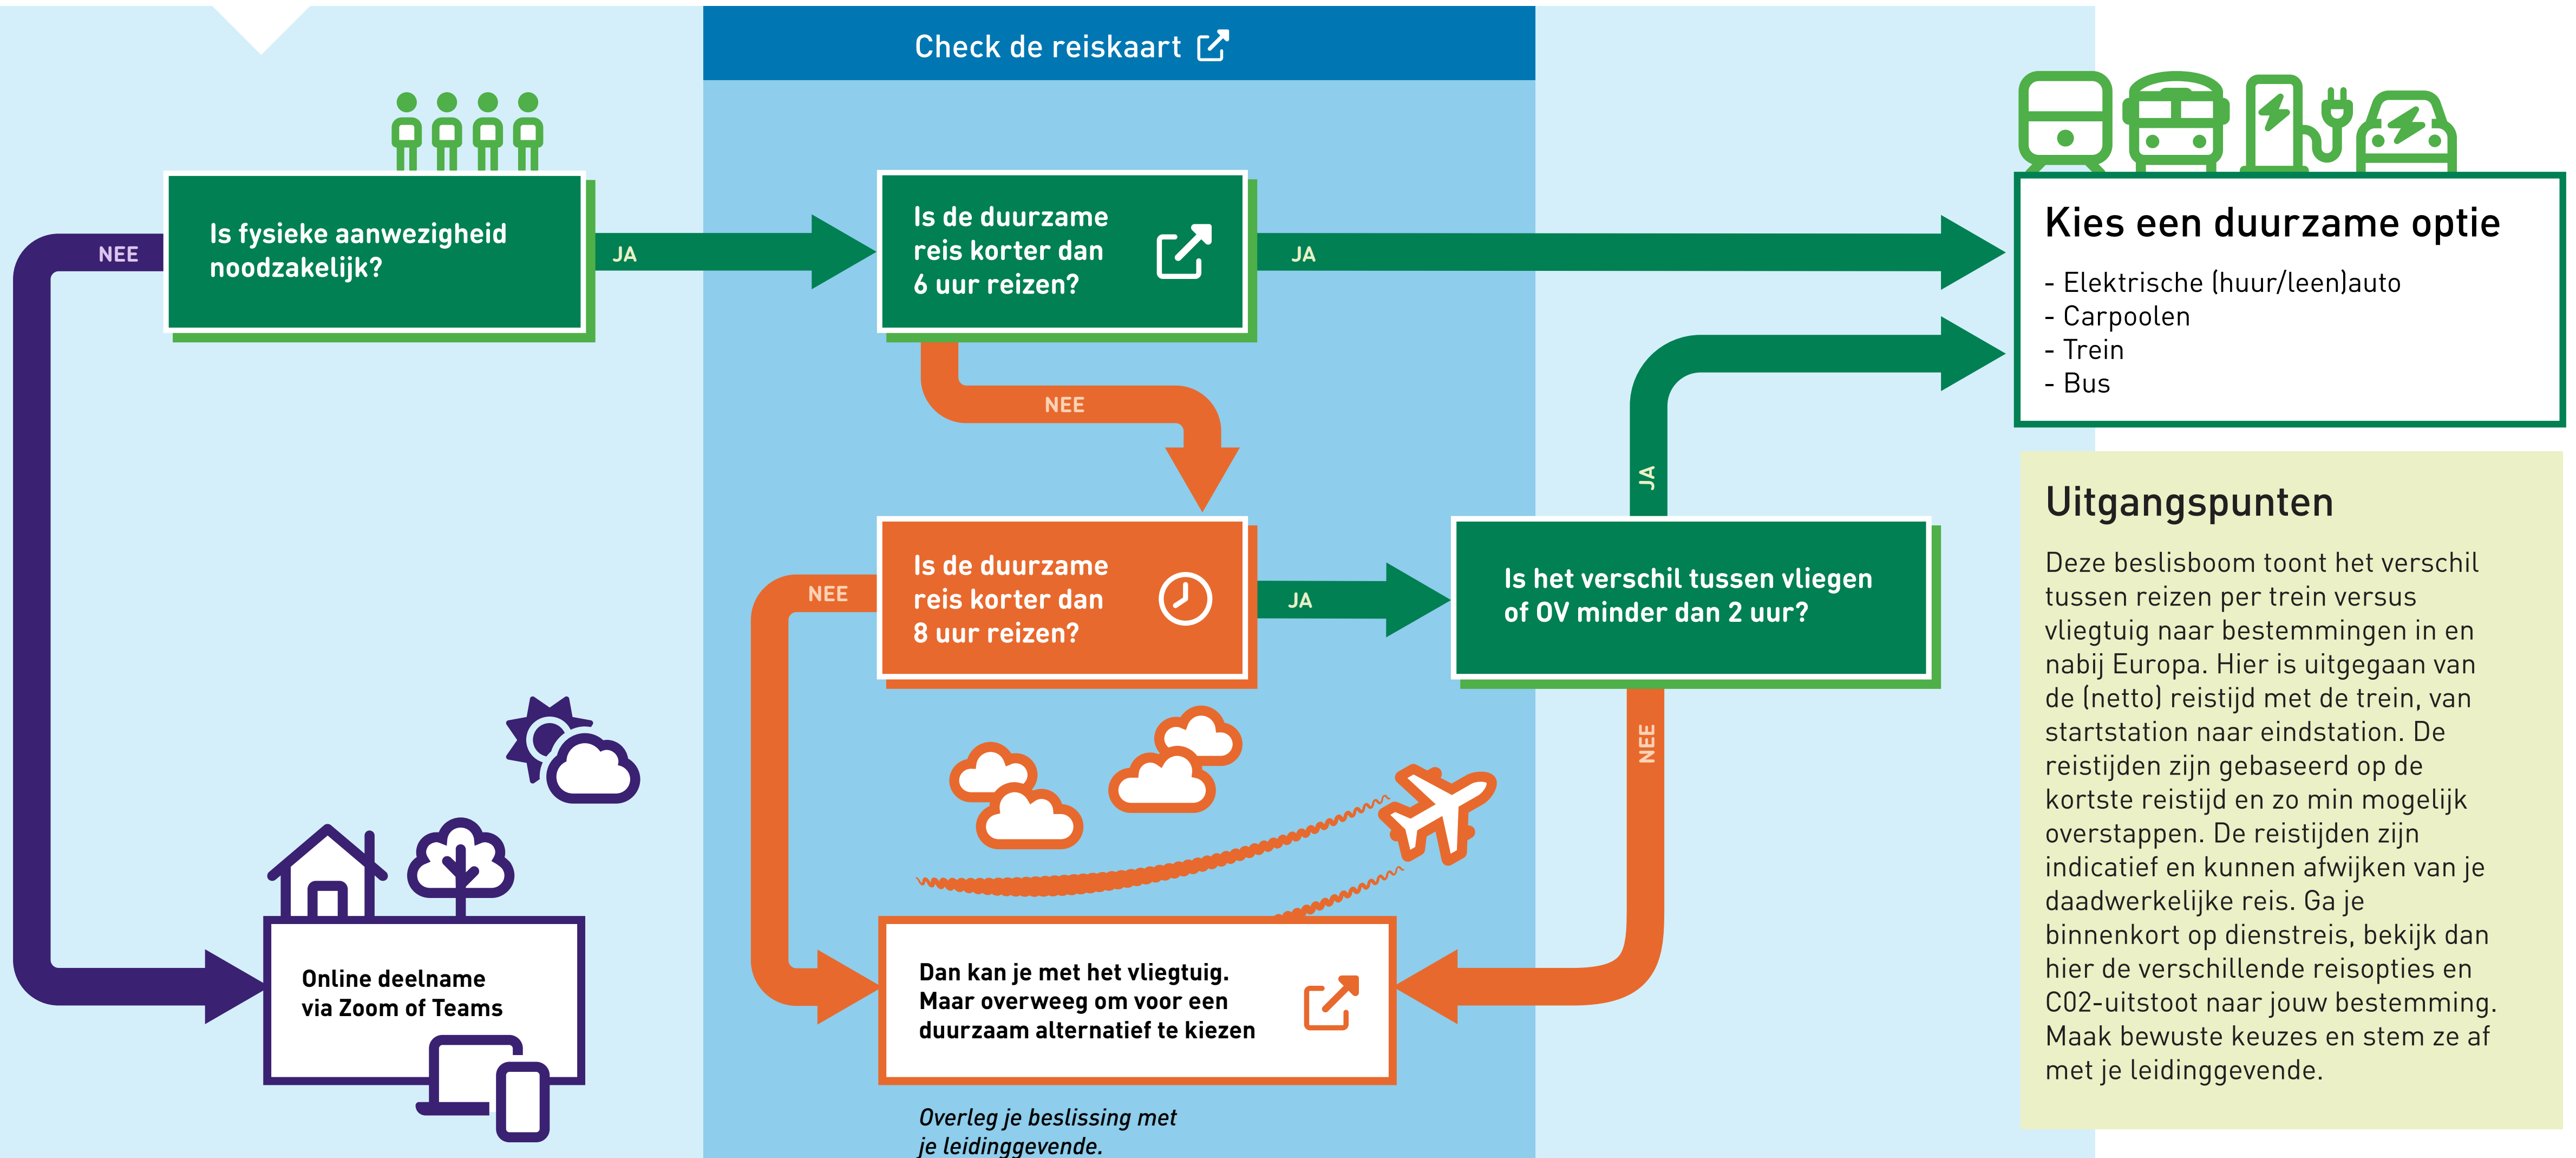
Check de reiskaart

Is fysieke aanwezigheid noodzakelijk?

NEE

JA

Is de duurzame reis korter dan 6 uur reizen?

JA

Kies een duurzame optie

- Elektrische (huur/leen)auto
- Carpoolen
- Trein
- Bus

NEE

Is de duurzame reis korter dan 8 uur reizen?

NEE

JA

Is het verschil tussen vliegen of OV minder dan 2 uur?

JA

NEE

Online deelname via Zoom of Teams

Dan kan je met het vliegtuig. Maar overweeg om voor een duurzaam alternatief te kiezen

Overleg je beslissing met je leidinggevende.

Uitgangspunten

Deze beslisboom toont het verschil tussen reizen per trein versus vliegtuig naar bestemmingen in en nabij Europa. Hier is uitgegaan van de (netto) reistijd met de trein, van startstation naar eindstation. De reistijden zijn gebaseerd op de kortste reistijd en zo min mogelijk overstappen. De reistijden zijn indicatief en kunnen afwijken van je daadwerkelijke reis. Ga je binnenkort op dienstreis, bekijk dan hier de verschillende reisopties en C02-uitstoot naar jouw bestemming. Maak bewuste keuzes en stem ze af met je leidinggevende.